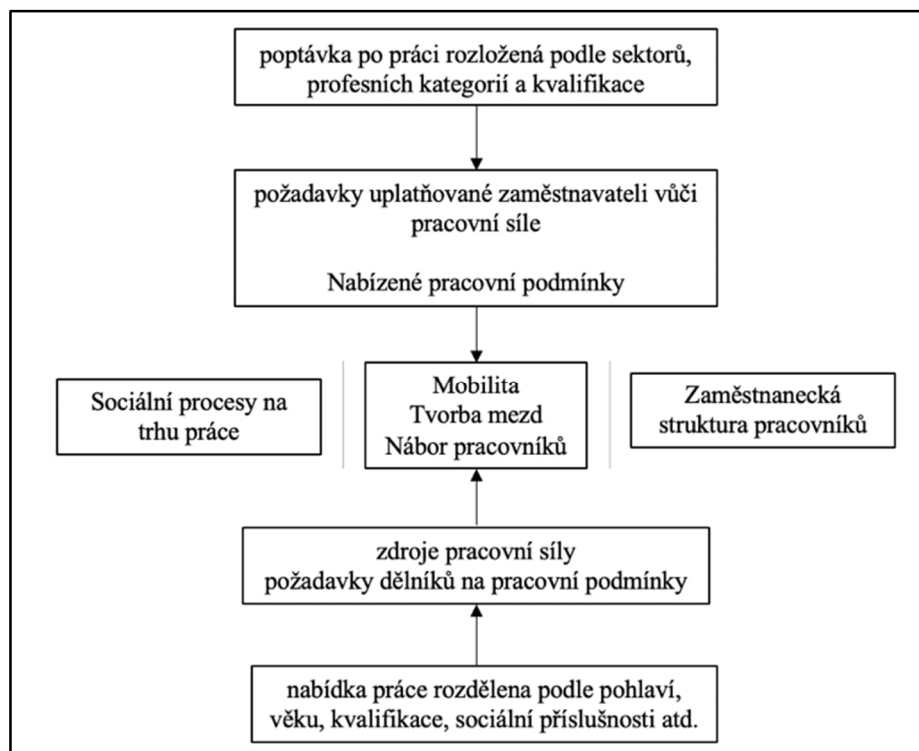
poptávka po práci rozložená podle sektorů, profesních kategorií a kvalifikace

požadavky uplatňované zaměstnavateli vůči pracovní síle

Nabízené pracovní podmínky

Sociální procesy na trhu práce

Mobilita
Tvorba mezd
Nábor pracovníků

Zaměstnanecká struktura pracovníků

zdroje pracovní síly
požadavky dělníků na pracovní podmínky

nabídka práce rozdělena podle pohlaví, věku, kvalifikace, sociální příslušnosti atd.